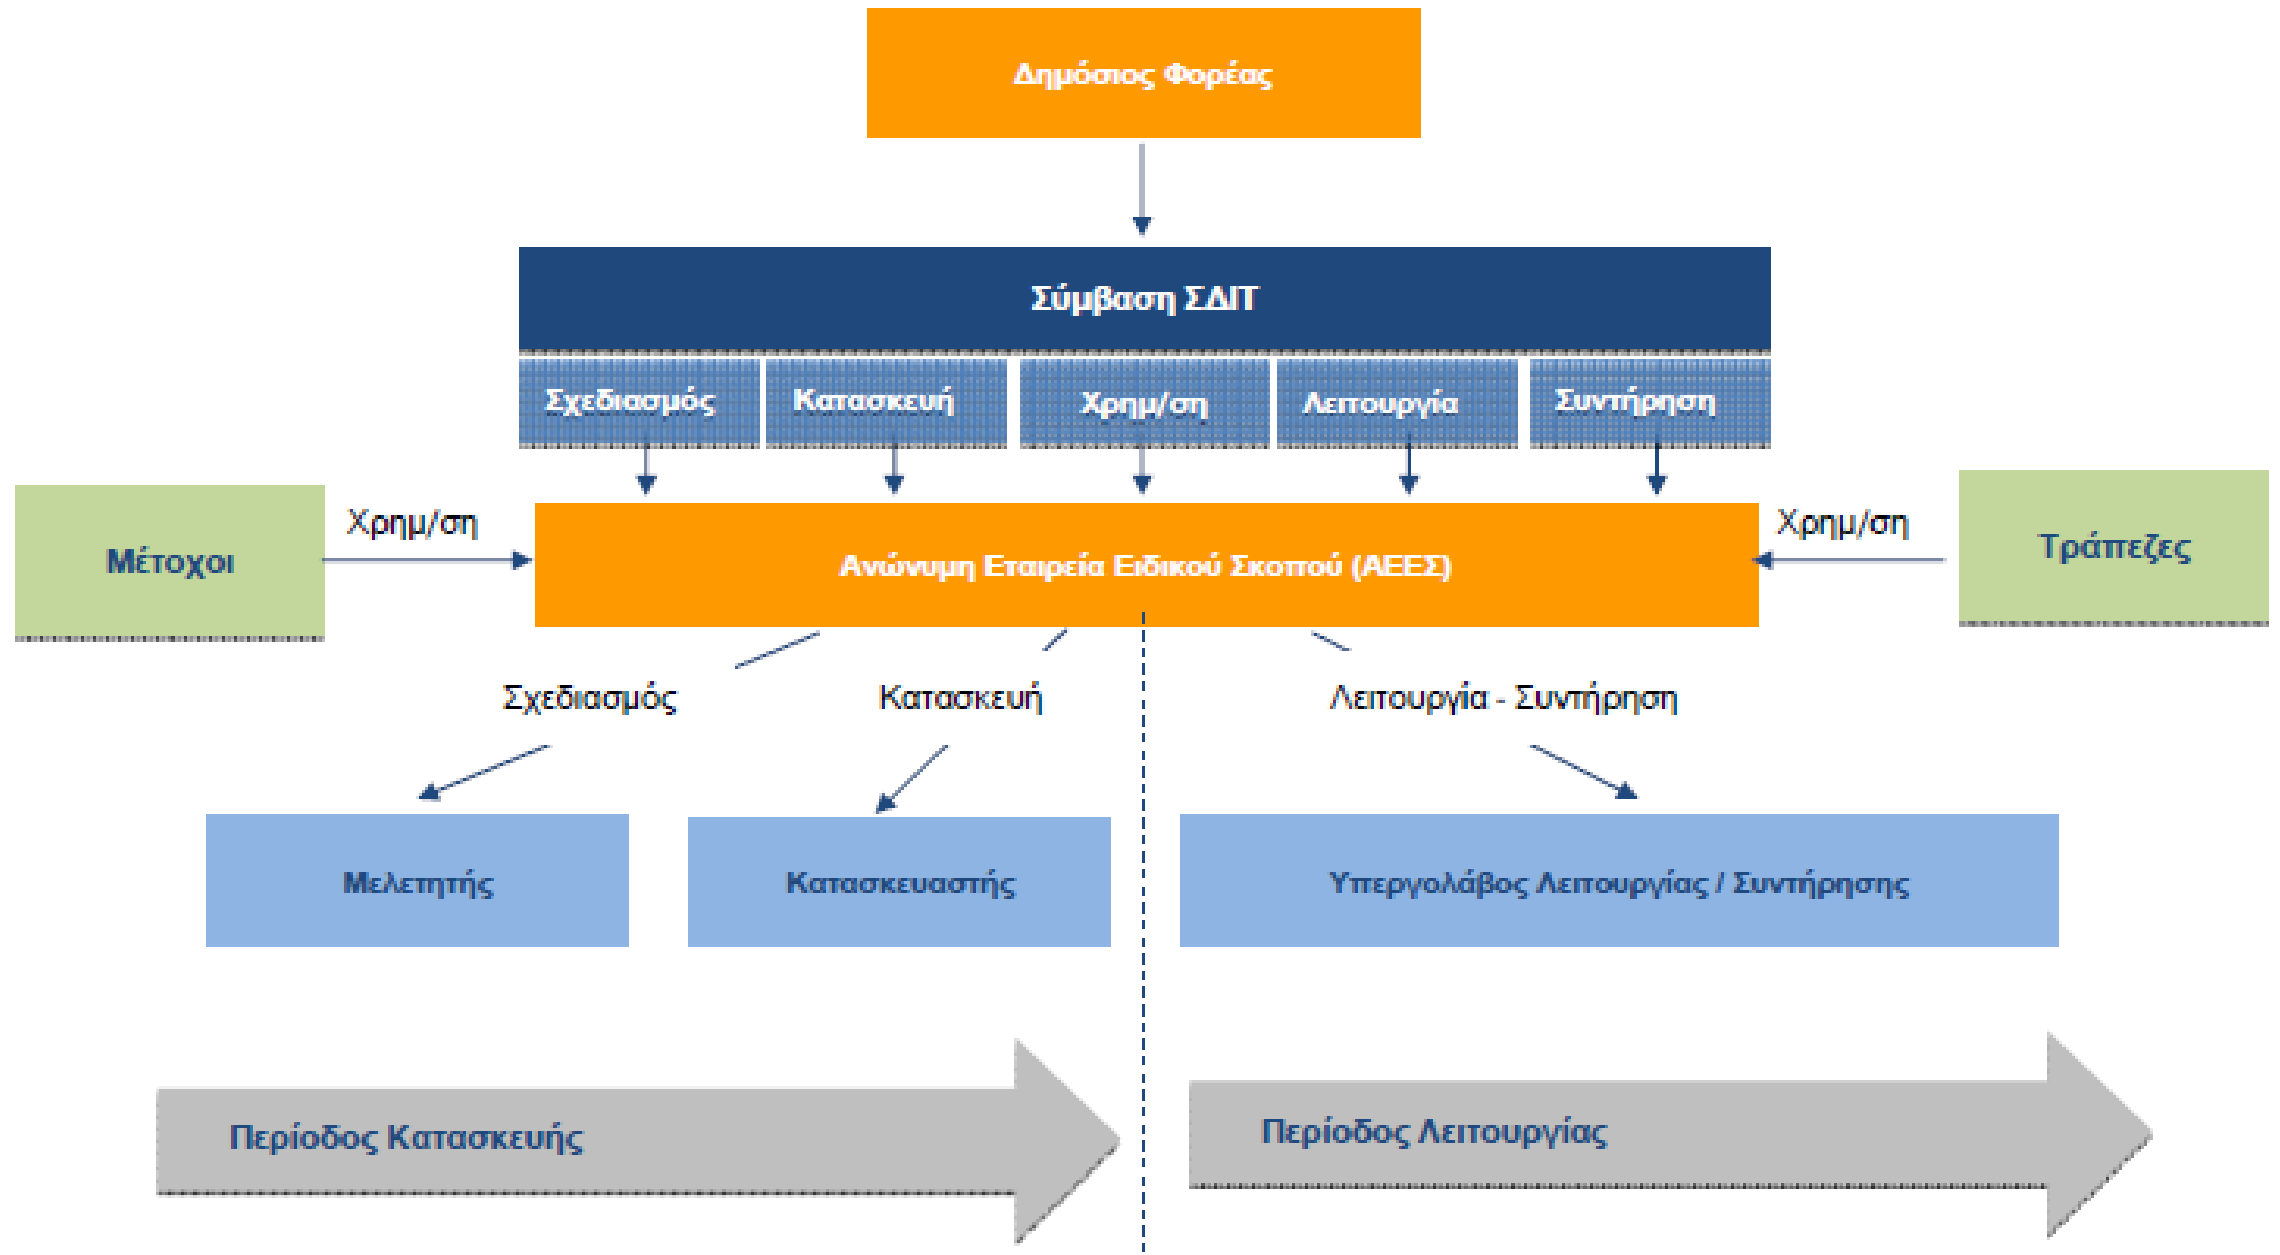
Δημόσιος Φορέας

Σύμβαση ΣΔΙΤ

Σχεδιασμός

Κατασκευή

Χρημ/ση

Λειτουργία

Συντήρηση

Μέτοχοι

Χρημ/ση

Ανώνυμη Εταιρεία Ειδικού Σκοπού (ΑΕΕΣ)

Χρημ/ση

Τράπεζες

Σχεδιασμός

Κατασκευή

Λειτουργία - Συντήρηση

Μελετητής

Κατασκευαστής

Υπεργολάβος Λειτουργίας / Συντήρησης

Περίοδος Κατασκευής

Περίοδος Λειτουργίας